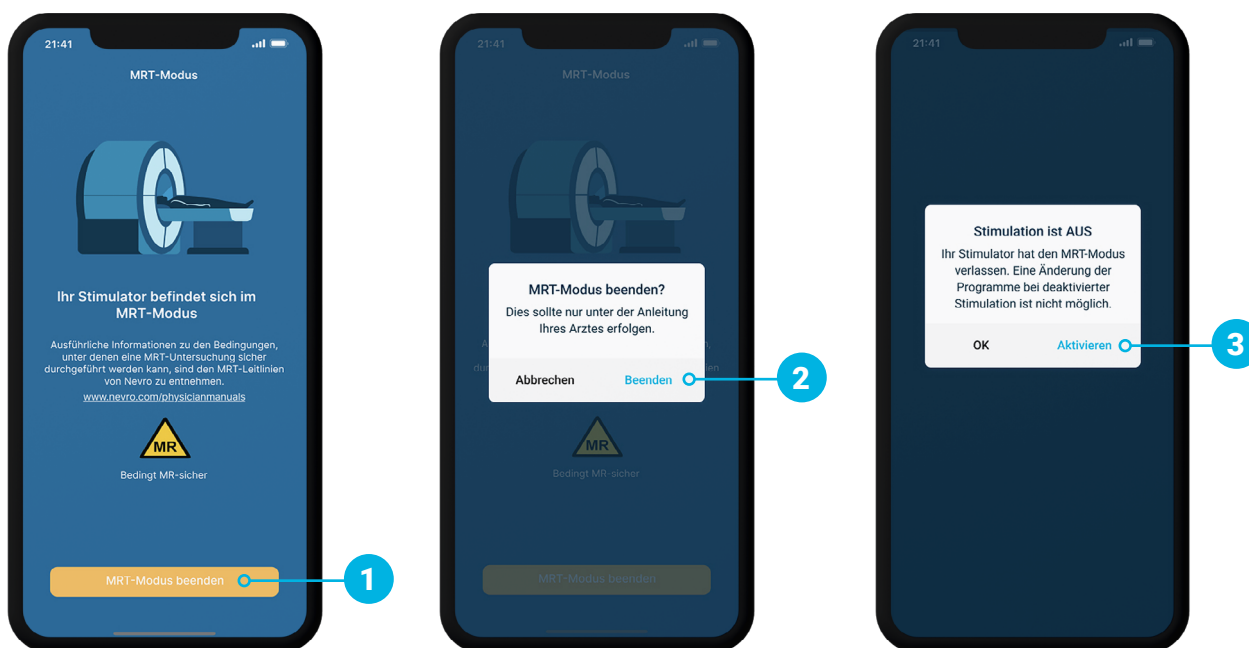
21:41

MRT-Modus

Ihr Stimulator befindet sich im MRT-Modus

Ausführliche Informationen zu den Bedingungen, unter denen eine MRT-Untersuchung sicher durchgeführt werden kann, sind den MRT-Leitlinien von Nevro zu entnehmen.

www.nevro.com/physicianmanuals

MR

Bedingt MR-sicher

MRT-Modus beenden

1

21:41

MRT-Modus

MRT-Modus beenden?

Dies sollte nur unter der Anleitung Ihres Arztes erfolgen.

Abbrechen

Beenden

2

MR

Bedingt MR-sicher

MRT-Modus beenden

21:41

Stimulation ist AUS

Ihr Stimulator hat den MRT-Modus verlassen. Eine Änderung der Programme bei deaktivierter Stimulation ist nicht möglich.

OK

Aktivieren

3